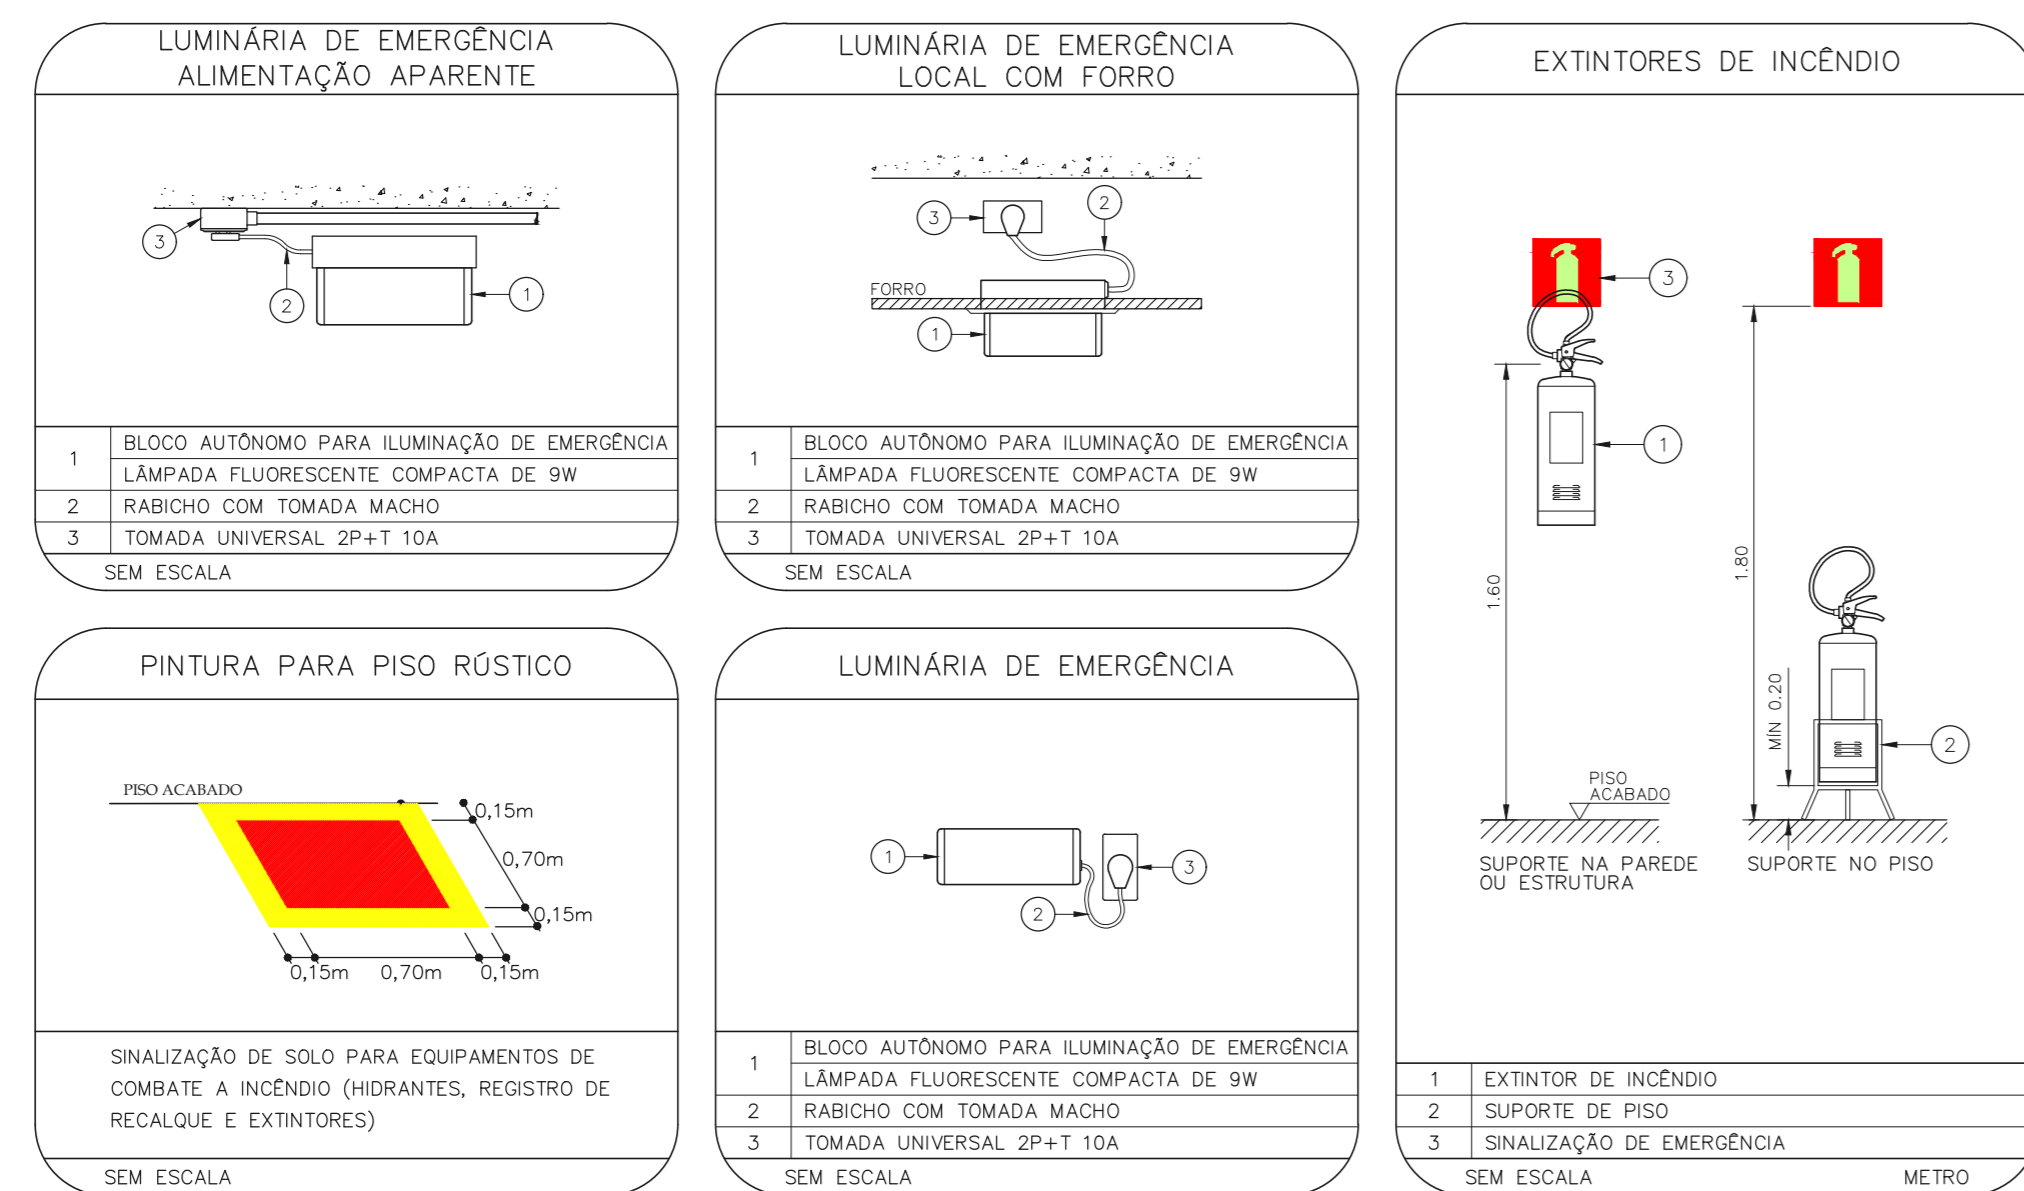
LUMINÁRIA DE EMERGÊNCIA
ALIMENTAÇÃO APARENTE

3
2
1

| 1 | BLOCO AUTÔNOMO PARA ILUMINAÇÃO DE EMERGÊNCIA |
|---|---|
|   | LÂMPADA FLUORESCENTE COMPACTA DE 9W |
| 2 | RABICHO COM TOMADA MACHO |
| 3 | TOMADA UNIVERSAL 2P+T 10A |

SEM ESCALA

LUMINÁRIA DE EMERGÊNCIA
LOCAL COM FORRO

3
2
FORRO
1

| 1 | BLOCO AUTÔNOMO PARA ILUMINAÇÃO DE EMERGÊNCIA |
|---|---|
|   | LÂMPADA FLUORESCENTE COMPACTA DE 9W |
| 2 | RABICHO COM TOMADA MACHO |
| 3 | TOMADA UNIVERSAL 2P+T 10A |

SEM ESCALA

EXTINTORES DE INCÊNDIO

3
1
1.60
1.80
MIN 0.20
2
PISO ACABADO
SUPORTE NA PAREDE OU ESTRUTURA
SUPORTE NO PISO

| 1 | EXTINTOR DE INCÊNDIO |
|---|---|
| 2 | SUPORTE DE PISO |
| 3 | SINALIZAÇÃO DE EMERGÊNCIA |

SEM ESCALA
METRO

PINTURA PARA PISO RÚSTICO

PISO ACABADO
0,15m
0,70m
0,15m
0,15m
0,70m
0,15m

SINALIZAÇÃO DE SOLO PARA EQUIPAMENTOS DE COMBATE A INCÊNDIO (HIDRANTES, REGISTRO DE RECALQUE E EXTINTORES)

SEM ESCALA

LUMINÁRIA DE EMERGÊNCIA

1
3
2

| 1 | BLOCO AUTÔNOMO PARA ILUMINAÇÃO DE EMERGÊNCIA |
|---|---|
|   | LÂMPADA FLUORESCENTE COMPACTA DE 9W |
| 2 | RABICHO COM TOMADA MACHO |
| 3 | TOMADA UNIVERSAL 2P+T 10A |

SEM ESCALA